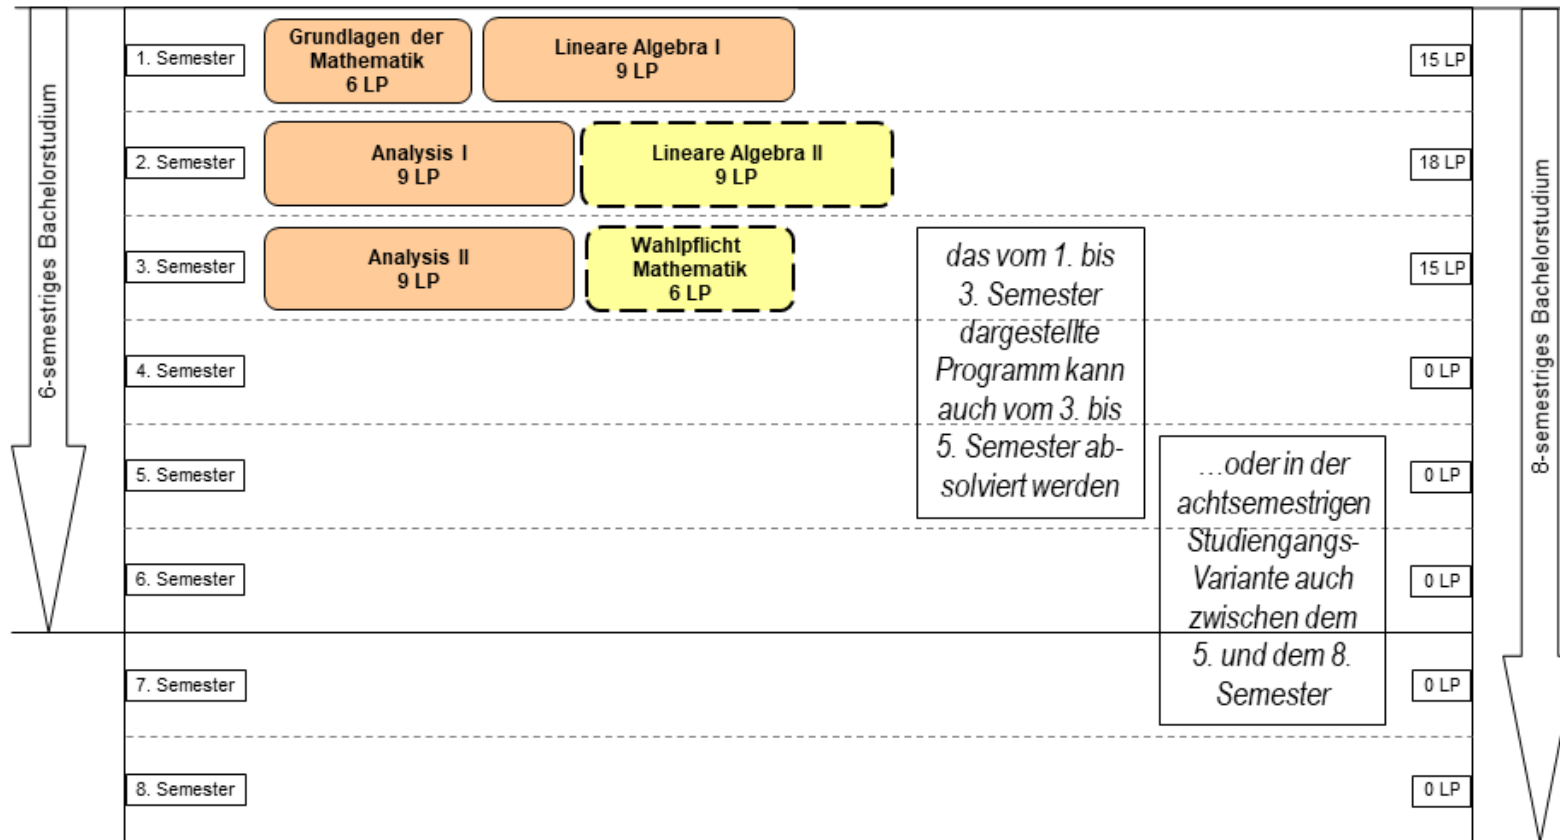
6-semestriges Bachelorstudium

1. Semester
Grundlagen der Mathematik
6 LP
Lineare Algebra I
9 LP
15 LP

2. Semester
Analysis I
9 LP
Lineare Algebra II
9 LP
18 LP

3. Semester
Analysis II
9 LP
Wahlpflicht Mathematik
6 LP
15 LP

das vom 1. bis 3. Semester dargestellte Programm kann auch vom 3. bis 5. Semester absolviert werden

4. Semester
0 LP

5. Semester
0 LP

…oder in der achtsemestrigen Studiengangs-Variante auch zwischen dem 5. und dem 8. Semester

6. Semester
0 LP

7. Semester
0 LP

8. Semester
0 LP

8-semestriges Bachelorstudium